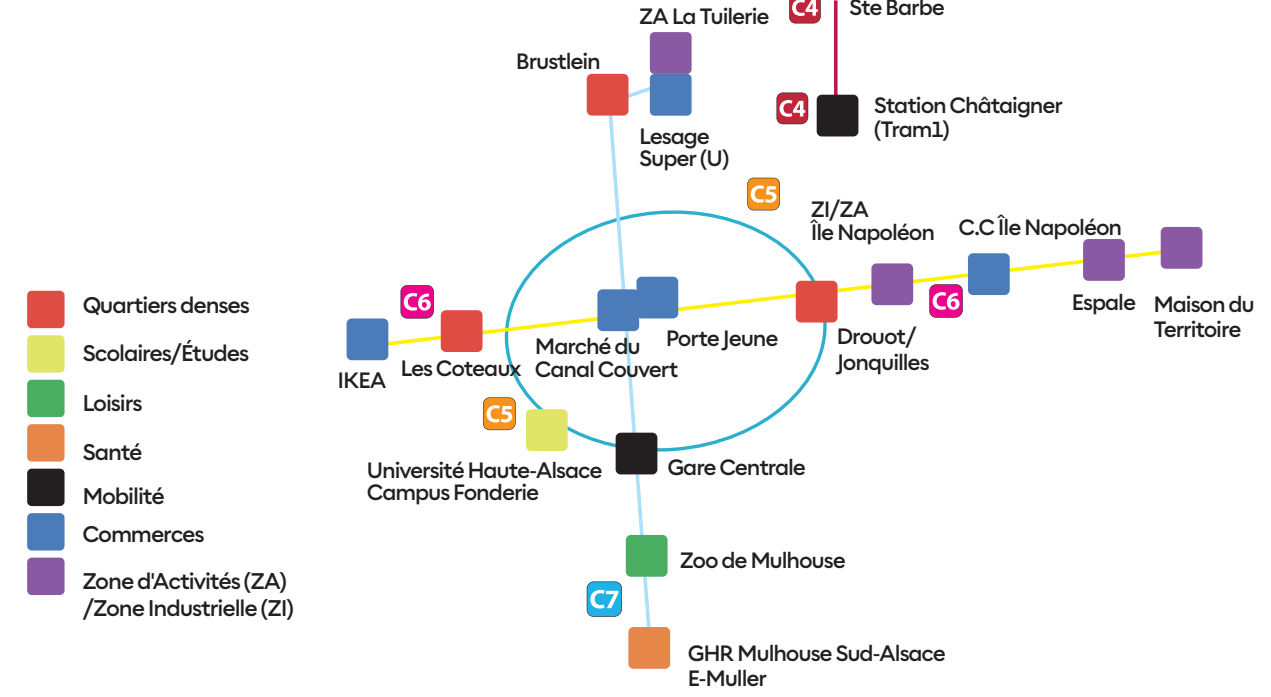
C4 Ste Barbe

ZA La Tuilerie

Brustlein

Lesage Super (U)

C4 Station Châtaigner (Tram1)

C5

ZI/ZA Île Napoléon

C.C Île Napoléon

C6

IKEA

Les Coteaux

Marché du Canal Couvert

Porte Jeune

Drouot/ Jonquilles

C6

Espale

Maison du Territoire

C5

Université Haute-Alsace Campus Fonderie

Gare Centrale

Zoo de Mulhouse

C7

GHR Mulhouse Sud-Alsace E-Muller

Quartiers denses
Scolaires/Études
Loisirs
Santé
Mobilité
Commerces
Zone d'Activités (ZA) /Zone Industrielle (ZI)